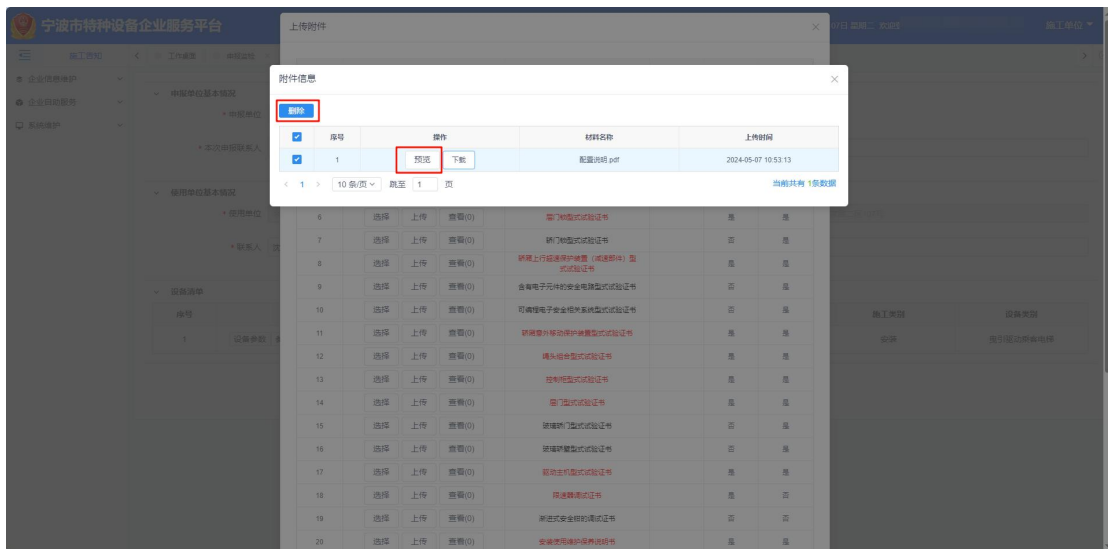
宁波市特种设备企业服务平台

上传附件

施工单位

企业信息维护
企业自助服务
系统维护

申报单位基本情况
申报单位
本次申报联系人

使用单位基本情况
使用单位
联系人

设备清单
序号
1

附件信息

删除

| | 序号 | 操作 | 材料名称 | 上传时间 |
|---|---|---|---|---|
| ☑ | 1 | 预览 下载 | 配置说明.pdf | 2024-05-07 10:53:13 |

< 1 > 10 条/页 跳至 1 页 当前共有 1条数据

| | | | | |
|---|---|---|---|---|
| 6 | 选择 上传 查看(0) | 层门锁型式试验证书 | 是 | 是 |
| 7 | 选择 上传 查看(0) | 轿门锁型式试验证书 | 否 | 是 |
| 8 | 选择 上传 查看(0) | 轿厢上行超速保护装置（减速部件）型式试验证书 | 是 | 是 |
| 9 | 选择 上传 查看(0) | 含有电子元件的安全电路型式试验证书 | 否 | 是 |
| 10 | 选择 上传 查看(0) | 可编程电子安全相关系统型式试验证书 | 否 | 是 |
| 11 | 选择 上传 查看(0) | 轿厢意外移动保护装置型式试验证书 | 是 | 是 |
| 12 | 选择 上传 查看(0) | 绳头组合型式试验证书 | 是 | 是 |
| 13 | 选择 上传 查看(0) | 控制柜型式试验证书 | 是 | 是 |
| 14 | 选择 上传 查看(0) | 层门型式试验证书 | 是 | 是 |
| 15 | 选择 上传 查看(0) | 玻璃轿门型式试验证书 | 否 | 是 |
| 16 | 选择 上传 查看(0) | 玻璃轿壁型式试验证书 | 否 | 是 |
| 17 | 选择 上传 查看(0) | 驱动主机型式试验证书 | 是 | 是 |
| 18 | 选择 上传 查看(0) | 限速器调试证书 | 是 | 否 |
| 19 | 选择 上传 查看(0) | 渐进式安全钳的调试证书 | 否 | 否 |
| 20 | 选择 上传 查看(0) | 安装使用维护保养说明书 | 是 | 是 |

施工类别 设备类别
安装 曳引驱动乘客电梯